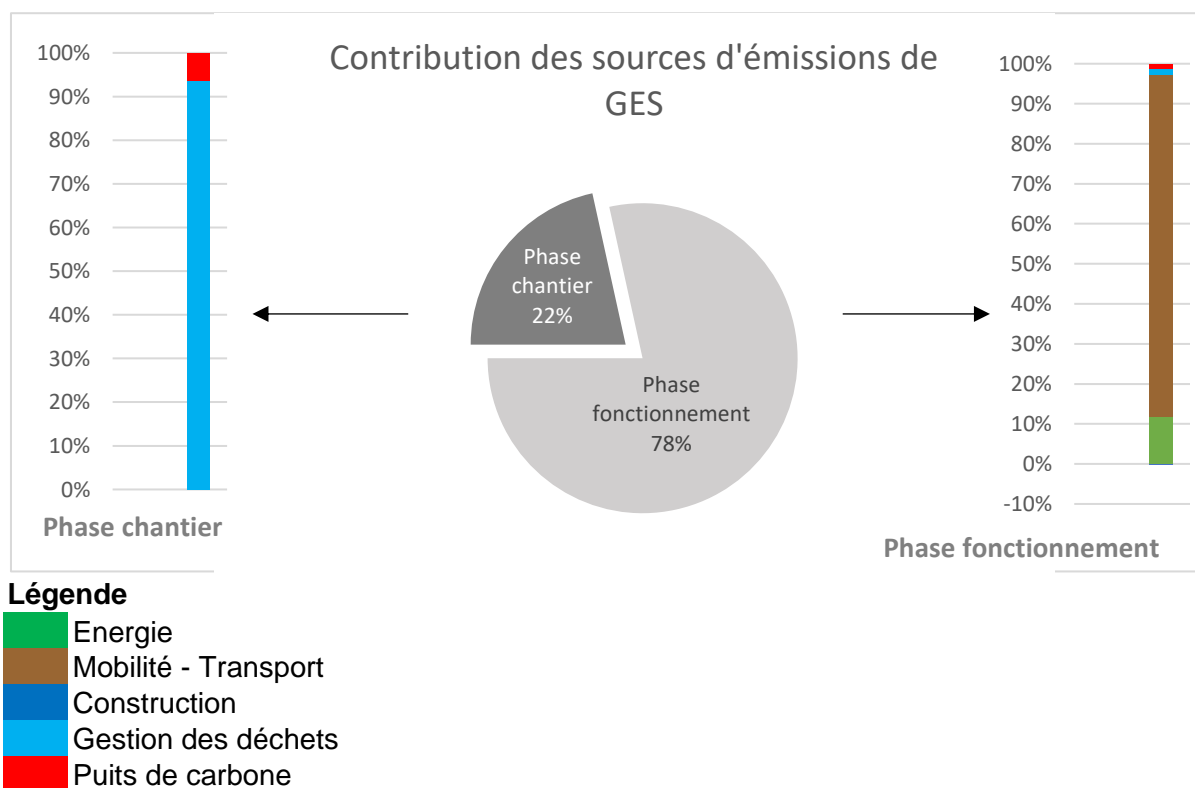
Contribution des sources d'émissions de GES

100%
90%
80%
70%
60%
50%
40%
30%
20%
10%
0%
Phase chantier

Phase chantier 22%

Phase fonctionnement 78%

100%
90%
80%
70%
60%
50%
40%
30%
20%
10%
0%
-10%
Phase fonctionnement

Légende
Energie
Mobilité - Transport
Construction
Gestion des déchets
Puits de carbone